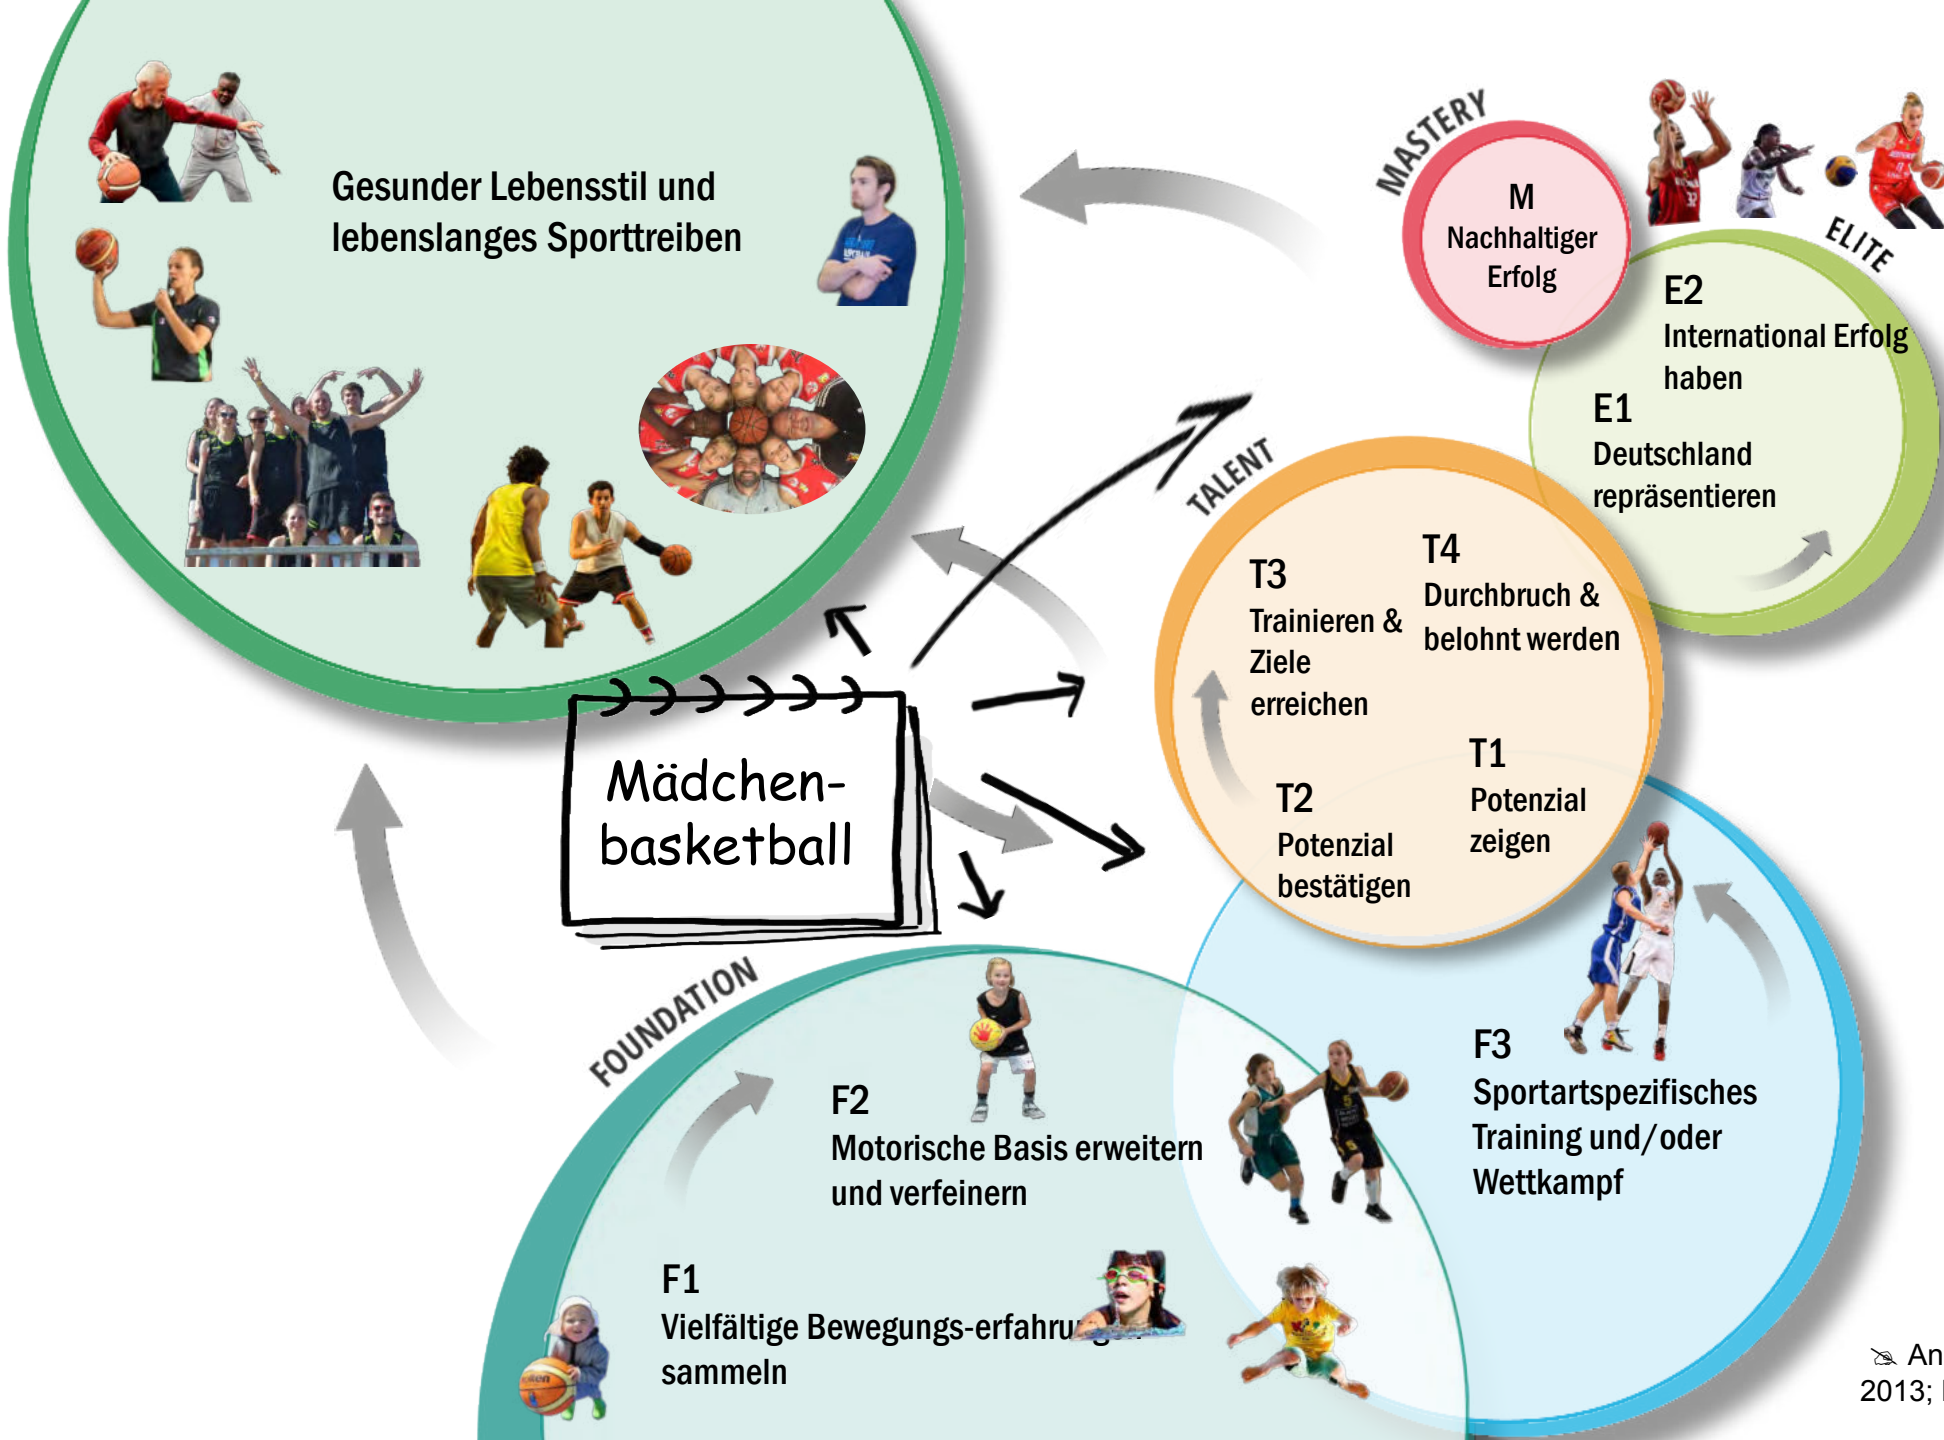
Gesunder Lebensstil und lebenslanges Sporttreiben

MASTERY

M
Nachhaltiger Erfolg

ELITE

E2
International Erfolg haben

E1
Deutschland repräsentieren

TALENT

T3
Trainieren & Ziele erreichen

T4
Durchbruch & belohnt werden

T1
Potenzial zeigen

T2
Potenzial bestätigen

Mädchen-basketball

FOUNDATION

F2
Motorische Basis erweitern und verfeinern

F3
Sportartspezifisches Training und/oder Wettkampf

F1
Vielfältige Bewegungs-erfahru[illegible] sammeln

An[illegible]
2013; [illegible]